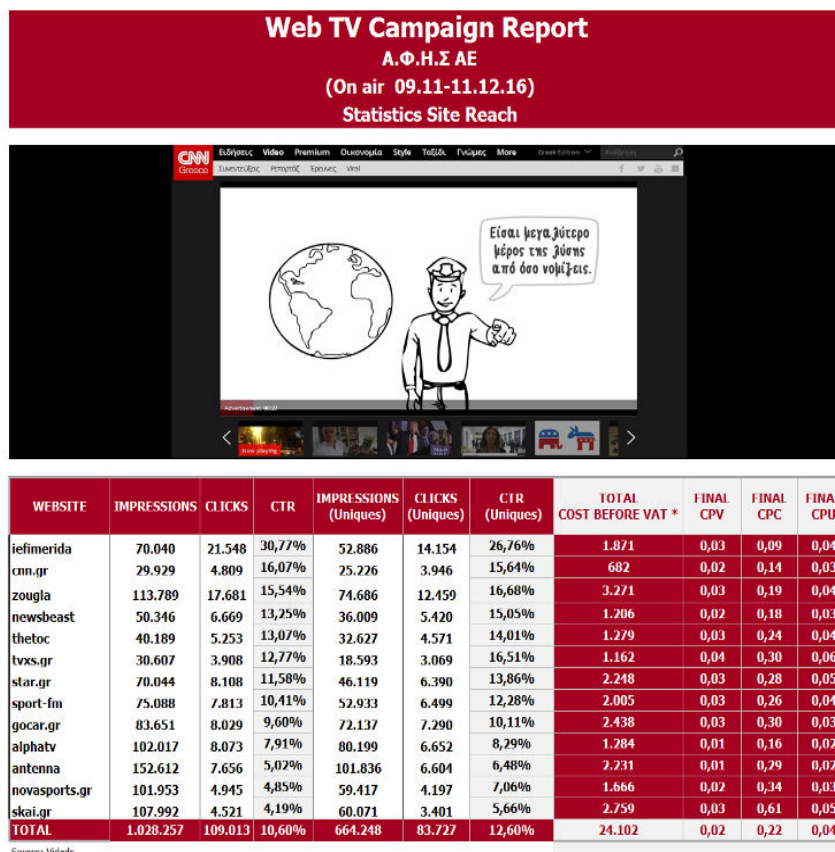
Web TV Campaign Report
Α.Φ.Η.Σ ΑΕ
(On air 09.11-11.12.16)
Statistics Site Reach

CNN Greece Ειδήσεις Video Premium Οικονομία Style Ταξίδι Γνώμες More Greek Edition Αναζήτηση
Συνεντεύξεις Ρεπορτάζ Έρευνες Viral

Είσαι μεγαλύτερο μέρος της λύσης από όσο νομίζεις.

Advertisement

Now playing

| WEBSITE | IMPRESSIONS | CLICKS | CTR | IMPRESSIONS (Uniques) | CLICKS (Uniques) | CTR (Uniques) | TOTAL COST BEFORE VAT * | FINAL CPV | FINAL CPC | FINAL CPU |
|---|---|---|---|---|---|---|---|---|---|---|
| iefimerida | 70.040 | 21.548 | 30,77% | 52.886 | 14.154 | 26,76% | 1.871 | 0,03 | 0,09 | 0,04 |
| cnn.gr | 29.929 | 4.809 | 16,07% | 25.226 | 3.946 | 15,64% | 682 | 0,02 | 0,14 | 0,03 |
| zougla | 113.789 | 17.681 | 15,54% | 74.686 | 12.459 | 16,68% | 3.271 | 0,03 | 0,19 | 0,04 |
| newsbeast | 50.346 | 6.669 | 13,25% | 36.009 | 5.420 | 15,05% | 1.206 | 0,02 | 0,18 | 0,03 |
| thetoc | 40.189 | 5.253 | 13,07% | 32.627 | 4.571 | 14,01% | 1.279 | 0,03 | 0,24 | 0,04 |
| tvxs.gr | 30.607 | 3.908 | 12,77% | 18.593 | 3.069 | 16,51% | 1.162 | 0,04 | 0,30 | 0,06 |
| star.gr | 70.044 | 8.108 | 11,58% | 46.119 | 6.390 | 13,86% | 2.248 | 0,03 | 0,28 | 0,05 |
| sport-fm | 75.088 | 7.813 | 10,41% | 52.933 | 6.499 | 12,28% | 2.005 | 0,03 | 0,26 | 0,04 |
| gocar.gr | 83.651 | 8.029 | 9,60% | 72.137 | 7.290 | 10,11% | 2.438 | 0,03 | 0,30 | 0,03 |
| alphatv | 102.017 | 8.073 | 7,91% | 80.199 | 6.652 | 8,29% | 1.284 | 0,01 | 0,16 | 0,02 |
| antenna | 152.612 | 7.656 | 5,02% | 101.836 | 6.604 | 6,48% | 2.231 | 0,01 | 0,29 | 0,02 |
| novasports.gr | 101.953 | 4.945 | 4,85% | 59.417 | 4.197 | 7,06% | 1.666 | 0,02 | 0,34 | 0,03 |
| skai.gr | 107.992 | 4.521 | 4,19% | 60.071 | 3.401 | 5,66% | 2.759 | 0,03 | 0,61 | 0,05 |
| TOTAL | 1.028.257 | 109.013 | 10,60% | 664.248 | 83.727 | 12,60% | 24.102 | 0,02 | 0,22 | 0,04 |

Source: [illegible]